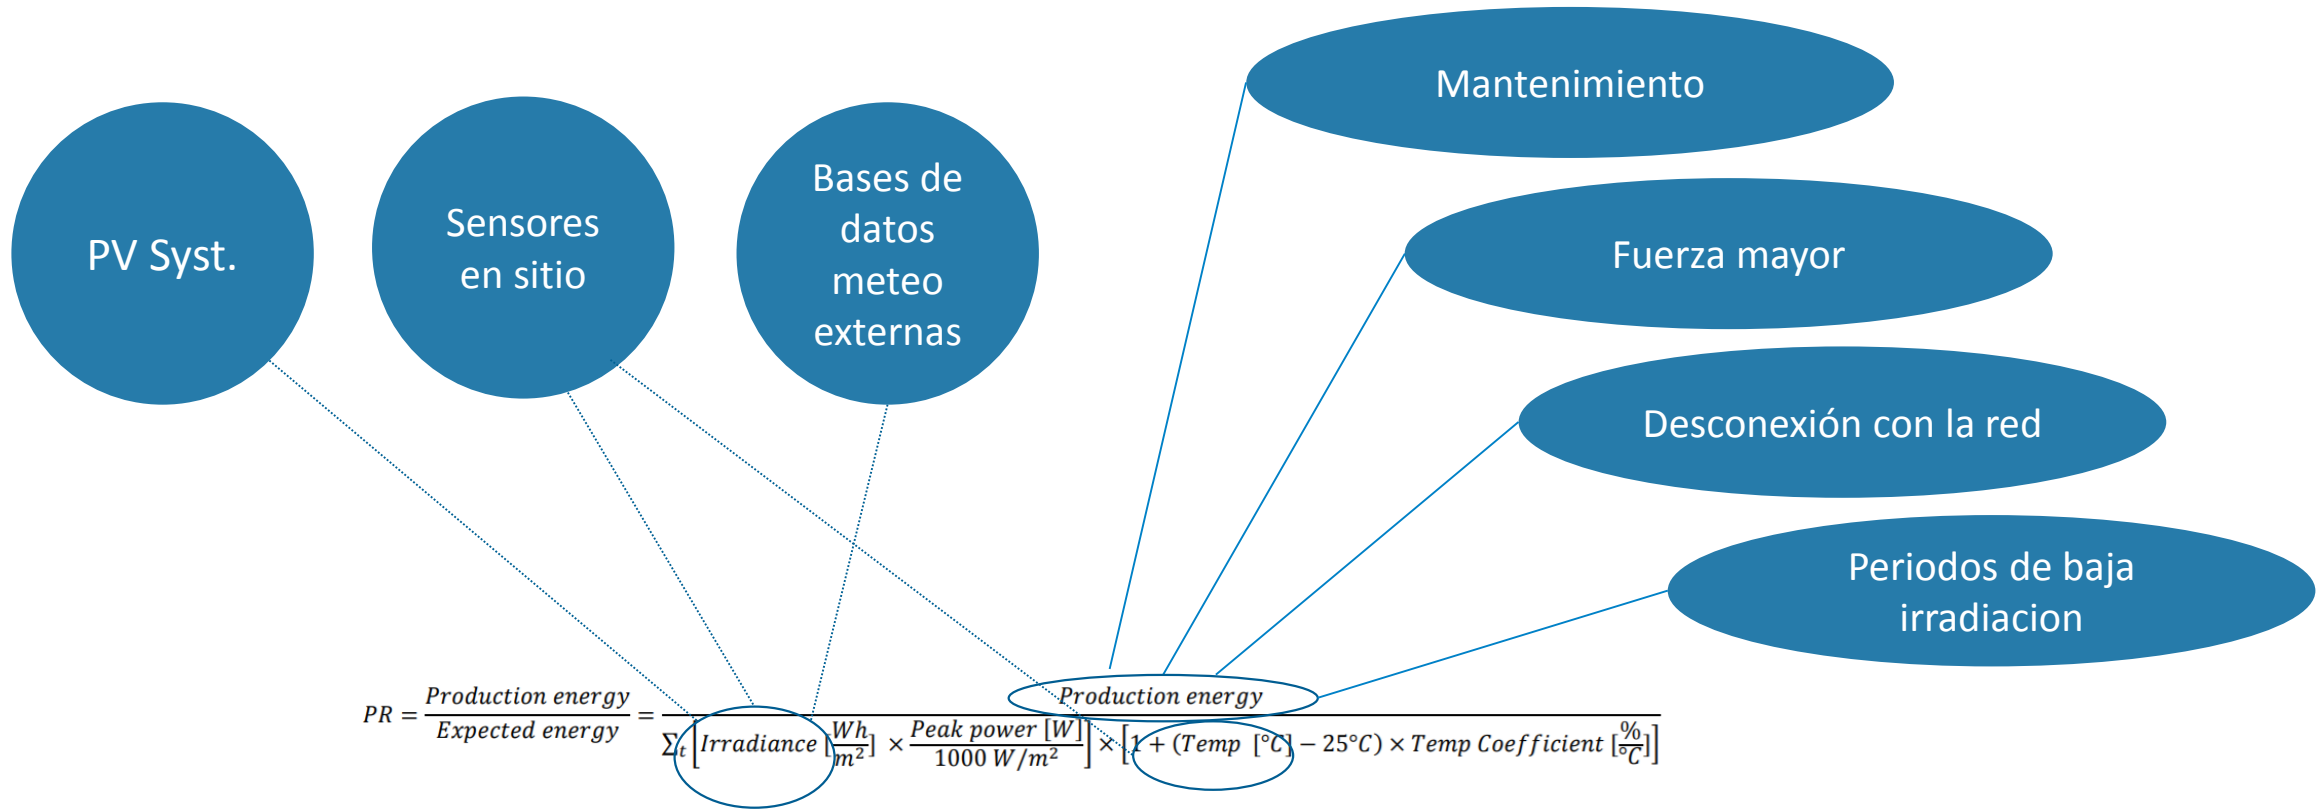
Mantenimiento

PV Syst.

Sensores en sitio

Bases de datos meteo externas

Fuerza mayor

Desconexión con la red

Periodos de baja irradiacion

$PR = \frac{Production\ energy}{Expected\ energy} = \frac{Production\ energy}{\sum_t \left[Irradiance\ [\frac{Wh}{m^2}] \times \frac{Peak\ power\ [W]}{1000\ W/m^2}\right] \times \left[1 + (Temp\ [°C] - 25°C) \times Temp\ Coefficient\ [\frac{\%}{°C}]\right]}$